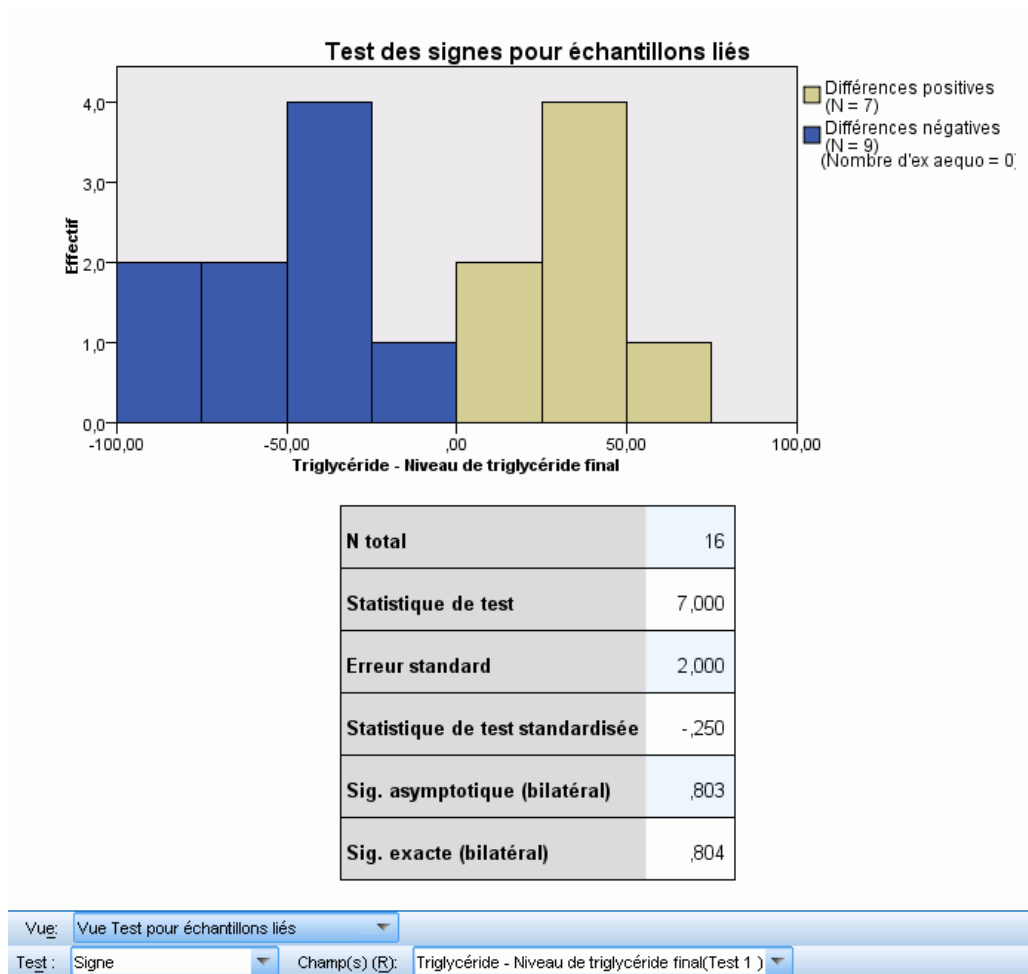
Test des signes pour échantillons liés

Différences positives (N = 7)
Différences négatives (N = 9)
(Nombre d'ex aequo = 0)

Effectif

4,0
3,0
2,0
1,0
0,0

-100,00
-50,00
,00
50,00
100,00

Triglycéride - Niveau de triglycéride final

| N total | 16 |
|---|---|
| Statistique de test | 7,000 |
| Erreur standard | 2,000 |
| Statistique de test standardisée | -,250 |
| Sig. asymptotique (bilatéral) | ,803 |
| Sig. exacte (bilatéral) | ,804 |

Vue: Vue Test pour échantillons liés

Test : Signe

Champ(s) (R): Triglycéride - Niveau de triglycéride final(Test 1 )